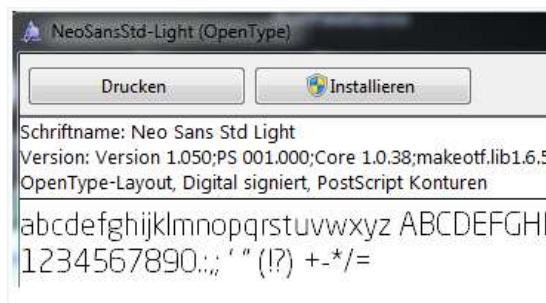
NeoSansStd-Light (OpenType)

Drucken

Installieren

Schriftname: Neo Sans Std Light
Version: Version 1.050;PS 001.000;Core 1.0.38;makeotf.lib1.6.5
OpenType-Layout, Digital signiert, PostScript Konturen

abcdefghijklmnopqrstuvwxyz ABCDEFGH
1234567890.:,; ' " (!?) +-*/=